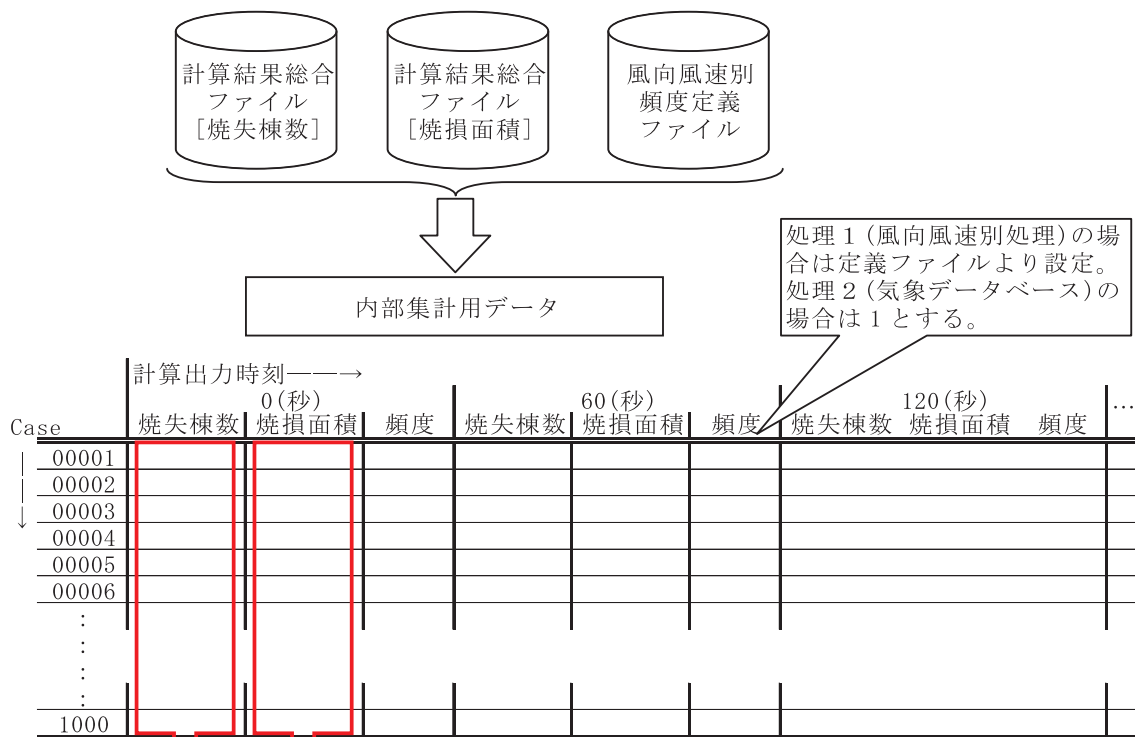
計算結果総合ファイル［焼失棟数］

計算結果総合ファイル［焼損面積］

風向風速別頻度定義ファイル

内部集計用データ

処理１（風向風速別処理）の場合は定義ファイルより設定。処理２（気象データベース）の場合は１とする。

計算出力時刻——→

| Case | 0(秒) 焼失棟数 | 焼損面積 | 頻度 | 60(秒) 焼失棟数 | 焼損面積 | 頻度 | 120(秒) 焼失棟数 | 焼損面積 | 頻度 | … |
|---|---|---|---|---|---|---|---|---|---|---|
| 00001 | | | | | | | | | | |
| 00002 | | | | | | | | | | |
| 00003 | | | | | | | | | | |
| 00004 | | | | | | | | | | |
| 00005 | | | | | | | | | | |
| 00006 | | | | | | | | | | |
| : | | | | | | | | | | |
| 1000 | | | | | | | | | | |